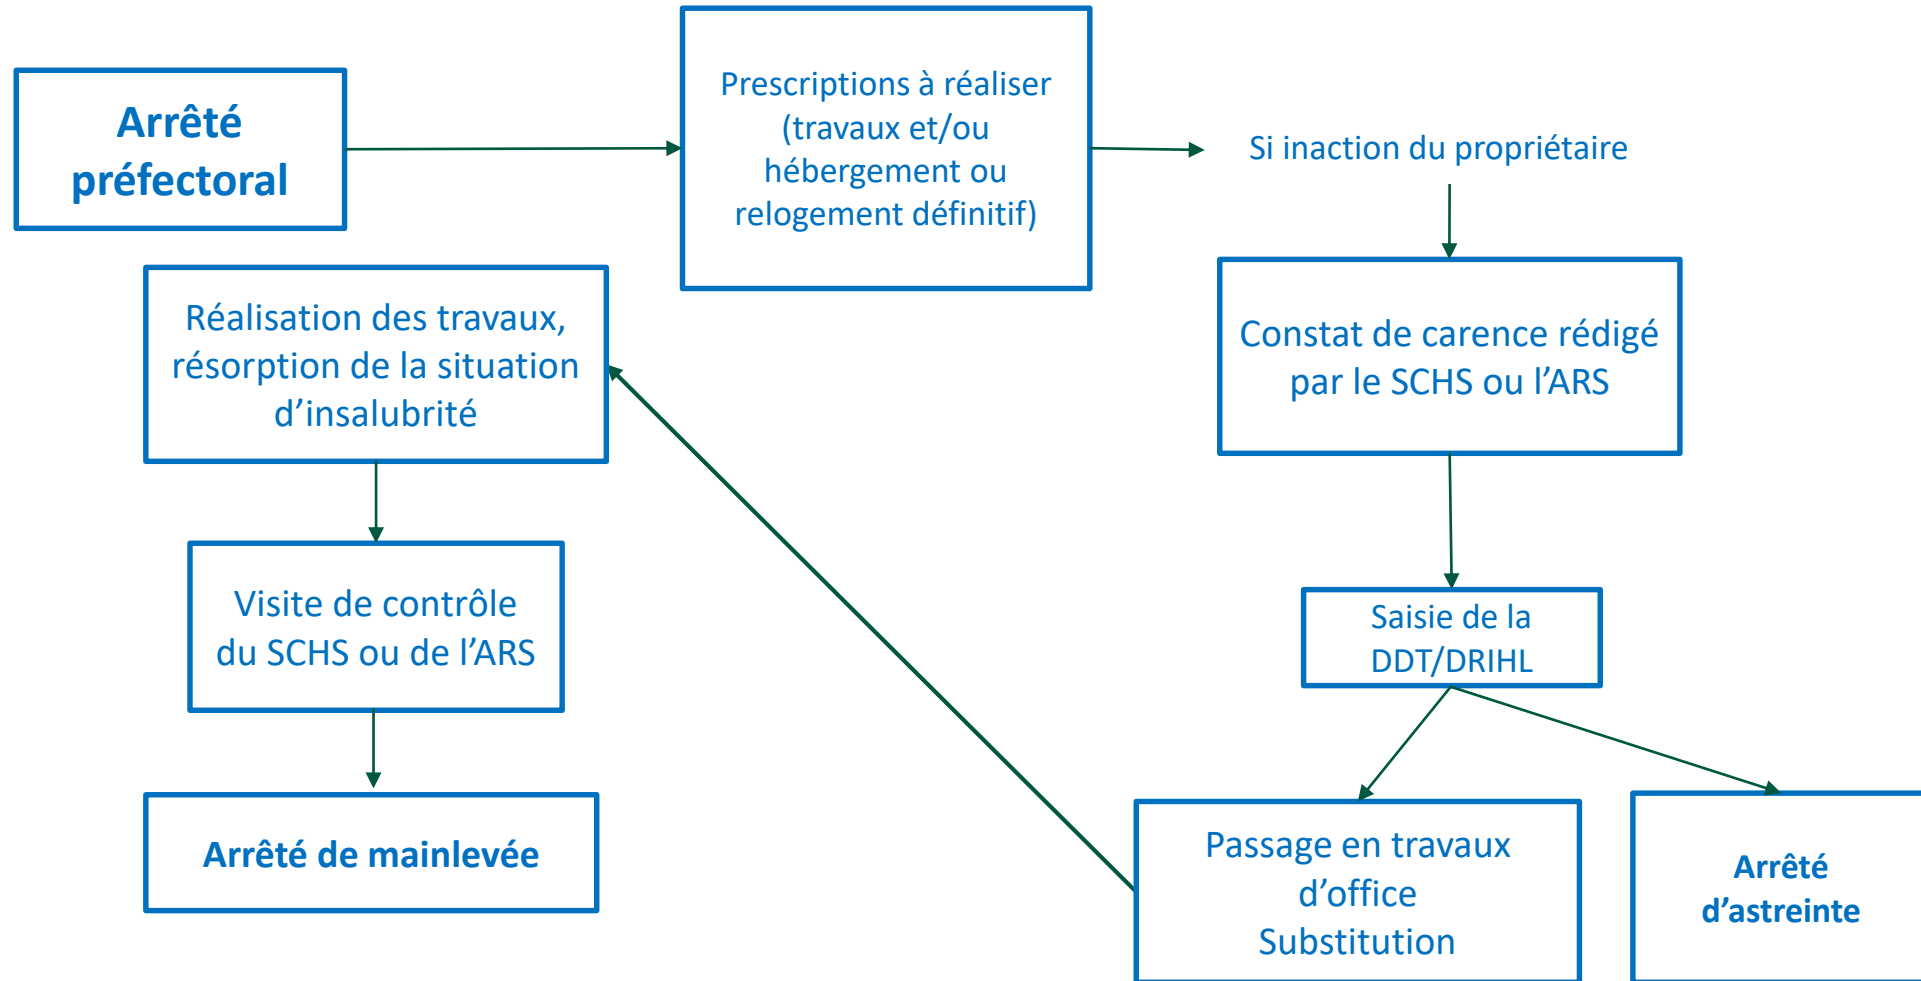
Arrêté préfectoral

Prescriptions à réaliser (travaux et/ou hébergement ou relogement définitif)

Si inaction du propriétaire

Constat de carence rédigé par le SCHS ou l'ARS

Saisie de la DDT/DRIHL

Passage en travaux d'office Substitution

Arrêté d'astreinte

Réalisation des travaux, résorption de la situation d'insalubrité

Visite de contrôle du SCHS ou de l'ARS

Arrêté de mainlevée